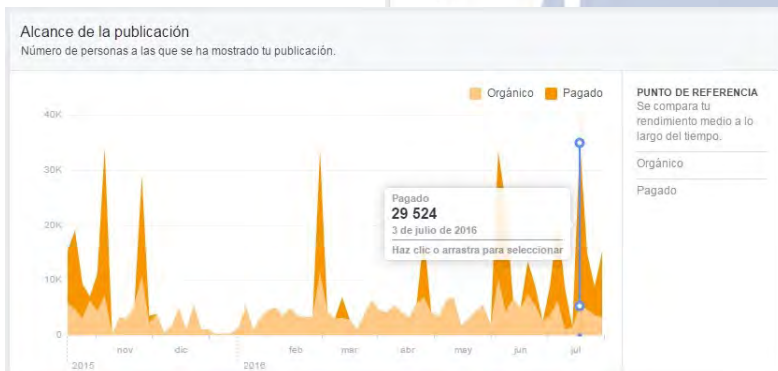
Alcance de la publicación
Número de personas a las que se ha mostrado tu publicación.

Orgánico Pagado

40K
30K
20K
10K
0

nov dic feb mar abr may jun jul
2015 2016

Pagado
29 524
3 de julio de 2016
Haz clic o arrastra para seleccionar

PUNTO DE REFERENCIA
Se compara tu rendimiento medio a lo largo del tiempo.
Orgánico
Pagado